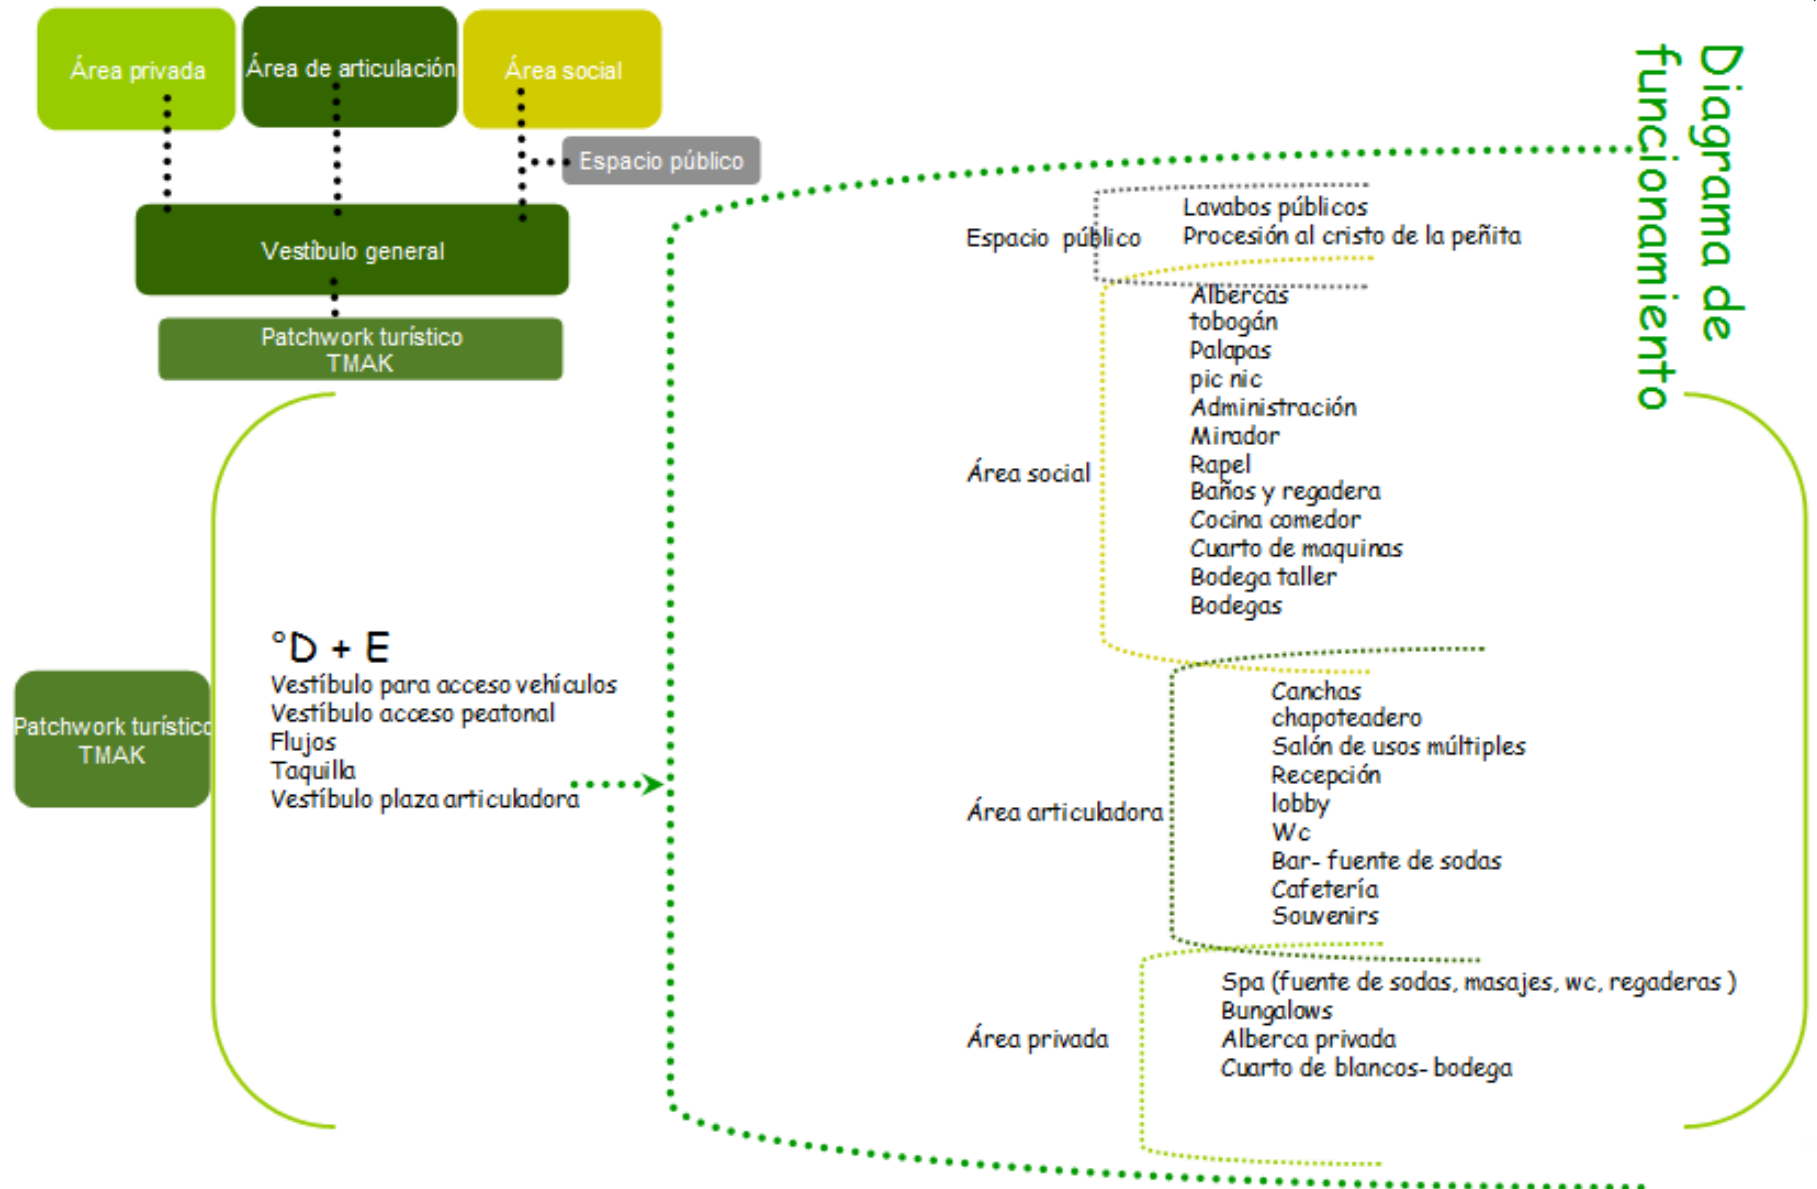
Área privada

Área de articulación

Área social

Espacio público

Vestíbulo general

Patchwork turístico
TMAK

Diagrama de funcionamiento

Patchwork turístico
TMAK

°D + E
Vestíbulo para acceso vehículos
Vestíbulo acceso peatonal
Flujos
Taquilla
Vestíbulo plaza articuladora

Espacio público
Lavabos públicos
Procesión al cristo de la peñita

Área social
Albercas
tobogán
Palapas
pic nic
Administración
Mirador
Rapel
Baños y regadera
Cocina comedor
Cuarto de maquinas
Bodega taller
Bodegas

Área articuladora
Canchas
chapoteadero
Salón de usos múltiples
Recepción
lobby
Wc
Bar- fuente de sodas
Cafetería
Souvenirs

Área privada
Spa (fuente de sodas, masajes, wc, regaderas )
Bungalows
Alberca privada
Cuarto de blancos- bodega